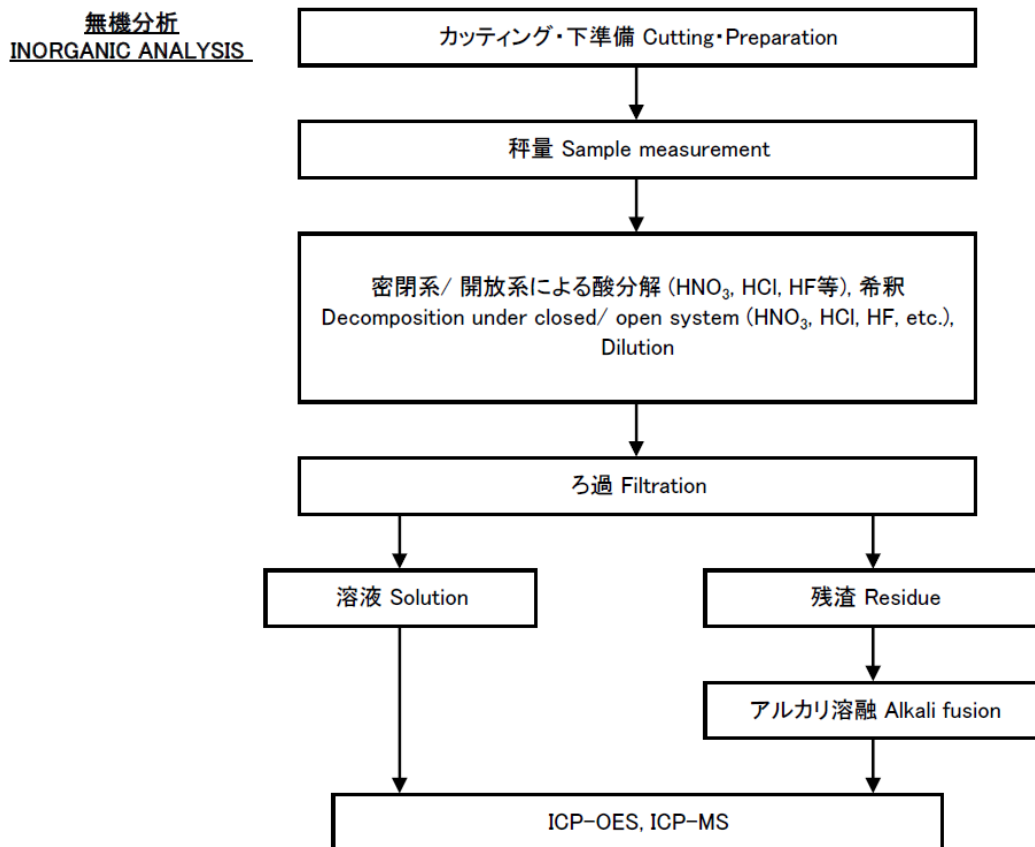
無機分析
INORGANIC ANALYSIS

カッティング・下準備 Cutting・Preparation

秤量 Sample measurement

密閉系/ 開放系による酸分解 ($HNO_3$, HCl, HF等), 希釈
Decomposition under closed/ open system ($HNO_3$, HCl, HF, etc.), Dilution

ろ過 Filtration

溶液 Solution

残渣 Residue

アルカリ溶融 Alkali fusion

ICP-OES, ICP-MS